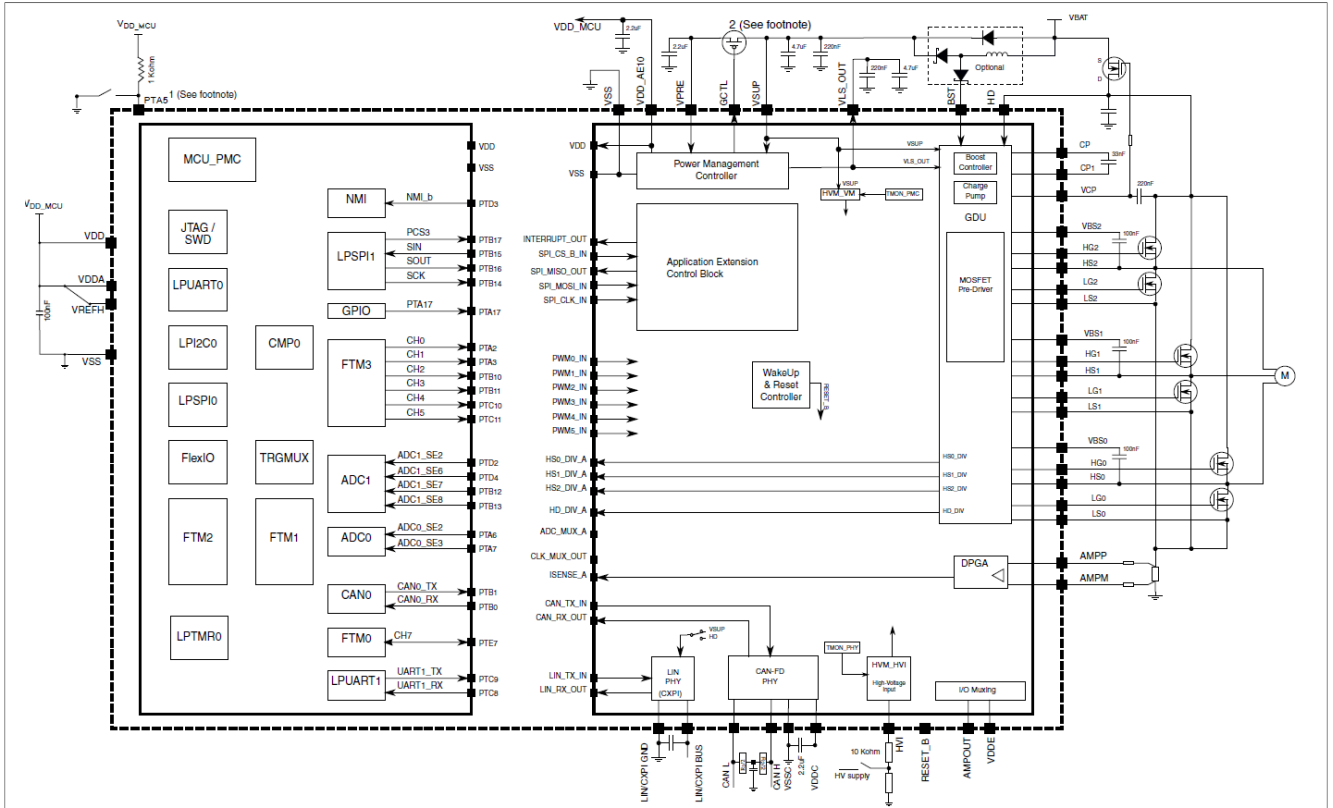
$V_{DD\_MCU}$
1 Kohm
1 (See footnote)
PTA5
VDD_MCU
2.2uF
2 (See footnote)
VBAT
2.2uF
4.7uF
220nF
220nF
4.7uF
Optional
S
D
VSS
VDD_AE10
VPRE
GCTL
VSUP
VLS_OUT
BST
HD

MCU_PMC
VDD
VSS
NMI
NMI_b
PTD3
JTAG / SWD
LPSPI1
PCS3
SIN
SOUT
SCK
PTB17
PTB15
PTB16
PTB14
LPUART0
GPIO
PTA17
PTA17
LPI2C0
CMP0
FTM3
CH0
CH1
CH2
CH3
CH4
CH5
PTA2
PTA3
PTB10
PTB11
PTC10
PTC11
LPSPI0
FlexIO
TRGMUX
ADC1
ADC1_SE2
ADC1_SE6
ADC1_SE7
ADC1_SE8
PTD2
PTD4
PTB12
PTB13
FTM2
FTM1
ADC0
ADC0_SE2
ADC0_SE3
PTA6
PTA7
CAN0
CAN0_TX
CAN0_RX
PTB1
PTB0
LPTMR0
FTM0
CH7
PTE7
LPUART1
UART1_TX
UART1_RX
PTC9
PTC8

$V_{DD\_MCU}$
VDD
VDDA
VREFH
100nF
VSS

VDD
VSS
Power Management Controller
VSUP
VLS_OUT
VSUP
HVM_VM
TMON_PMC
Boost Controller
Charge Pump
GDU
CP
CP1
33nF
VCP
220nF
INTERRUPT_OUT
SPI_CS_B_IN
SPI_MISO_OUT
SPI_MOSI_IN
SPI_CLK_IN
Application Extension Control Block
MOSFET Pre-Driver
VBS2
100nF
HG2
HS2
LG2
LS2
VBS1
100nF
HG1
HS1
LG1
LS1
M
PWM0_IN
PWM1_IN
PWM2_IN
PWM3_IN
PWM4_IN
PWM5_IN
WakeUp & Reset Controller
RESET_B
VBS0
100nF
HG0
HS0
LG0
LS0
HS0_DIV_A
HS1_DIV_A
HS2_DIV_A
HD_DIV_A
HS0_DIV
HS1_DIV
HS2_DIV
HD_DIV
ADC_MUX_A
CLK_MUX_OUT
ISENSE_A
DPGA
AMPP
AMPM
CAN_TX_IN
CAN_RX_OUT
VSUP
HD
TMON_PHY
LIN_TX_IN
LIN_RX_OUT
LIN PHY (CXPI)
CAN-FD PHY
HVM_HVI
High-Voltage Input
I/O Muxing

LIN/CXPI GND
LIN/CXPI BUS
CAN_L
CAN_H
VSSC
2.2uF
VDDC
10 Kohm
HV supply
HVI
RESET_B
AMPOUT
VDDE